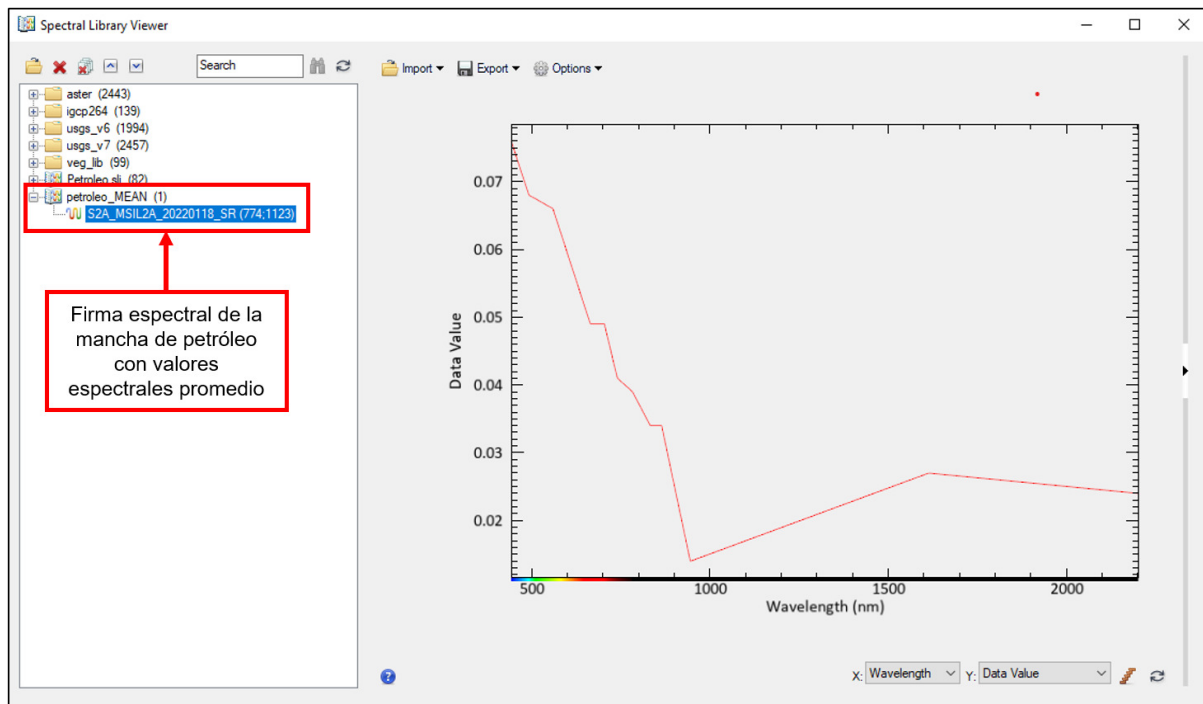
Spectral Library Viewer

Search

Import ▾ Export ▾ Options ▾

aster (2443)
igcp264 (139)
usgs_v6 (1994)
usgs_v7 (2457)
veg_lib (99)
Petroleo.sli (82)
petroleo_MEAN (1)
S2A_MSIL2A_20220118_SR (774;1123)

Firma espectral de la mancha de petróleo con valores espectrales promedio

0.07
0.06
0.05
0.04
0.03
0.02
Data Value

500 1000 1500 2000
Wavelength (nm)

X: Wavelength Y: Data Value